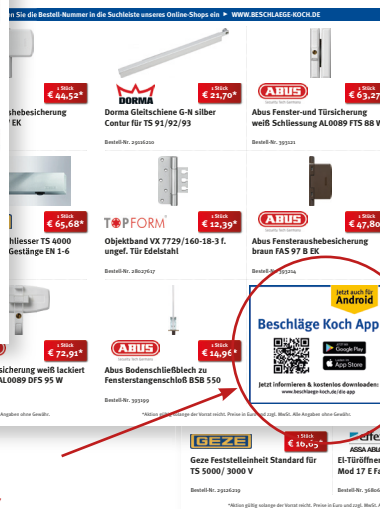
n Sie die Bestell-Nummer in die Suchleiste unseres Online-Shops ein ▶ WWW.BESCHLAEGE-KOCH.DE

1 Stück
€ 44,52*
shebesicherung
EK

DORMA
1 Stück
€ 21,70*
Dorma Gleitschiene G-N silber Contur für TS 91/92/93
Bestell-Nr. 23026210

ABUS
1 Stück
€ 63,27
Abus Fenster-und Türsicherung weiß Schliessung AL0089 FTS 88 W
Bestell-Nr. 393121

1 Stück
€ 65,68*
hliesser TS 4000
Gestänge EN 1-6

TOPFORM
1 Stück
€ 12,39*
Objektband VX 7729/160-18-3 f. ungef. Tür Edelstahl
Bestell-Nr. 28027617

ABUS
1 Stück
€ 47,80
Abus Fensteraushebesicherung braun FAS 97 B EK
Bestell-Nr. 393214

1 Stück
€ 72,91*
sicherung weiß lackiert
AL0089 DFS 95 W

ABUS
1 Stück
€ 14,96*
Abus Bodenschließblech zu Fensterstangenschloß BSB 550
Bestell-Nr. 393199

Jetzt auch für Android
Beschläge Koch App
GET IT ON Google Play
Download on the App Store
Jetzt informieren & kostenlos downloaden: www.beschlaege-koch.de/die-app

*Aktion gültig solange der Vorrat reicht. Preise in Euro und zzgl. MwSt. Alle Angaben ohne Gewähr.

GEZE
1 Stück
€ 16,05*
Geze Feststelleinheit Standard für TS 5000/ 3000 V
Bestell-Nr. 29126219

ASSA ABLOY
El-Türöffner
Mod 17 E F
Bestell-Nr. 3680

*Aktion gültig solange der Vorrat reicht. Preise in Euro und zzgl. MwSt. A